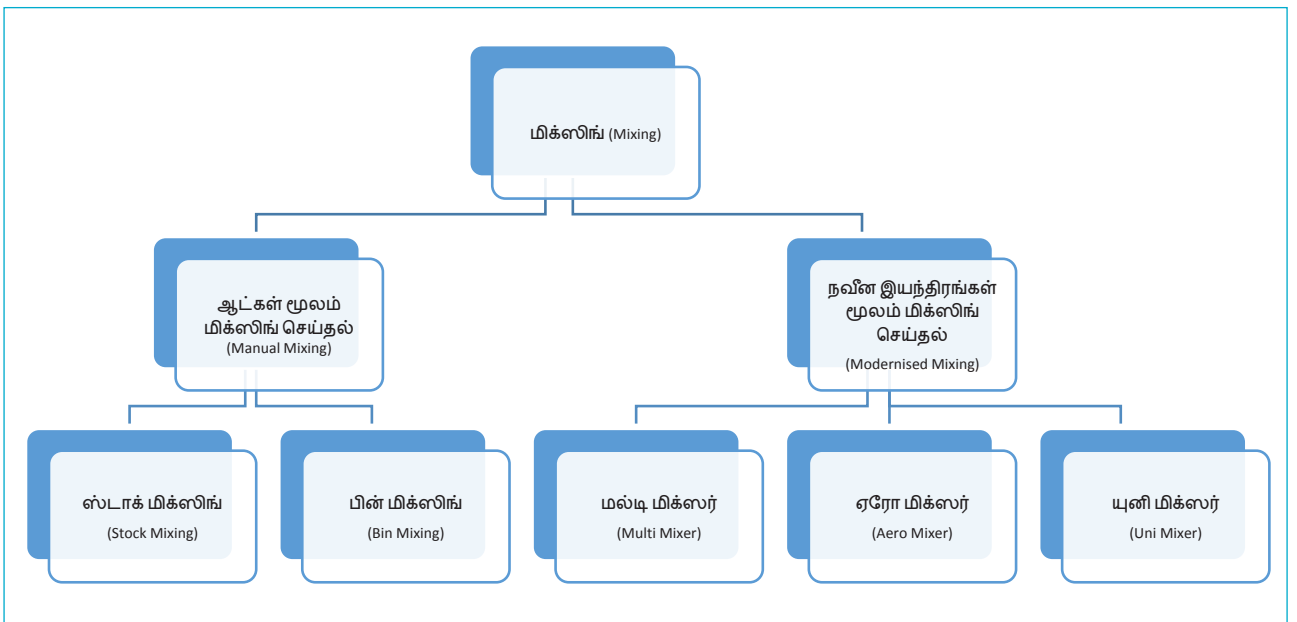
மிக்ஸிங் (Mixing)

ஆட்கள் மூலம் மிக்ஸிங் செய்தல் (Manual Mixing)

நவீன இயந்திரங்கள் மூலம் மிக்ஸிங் செய்தல் (Modernised Mixing)

ஸ்டாக் மிக்ஸிங் (Stock Mixing)

பின் மிக்ஸிங் (Bin Mixing)

மல்டி மிக்ஸர் (Multi Mixer)

ஏரோ மிக்ஸர் (Aero Mixer)

யுனி மிக்ஸர் (Uni Mixer)